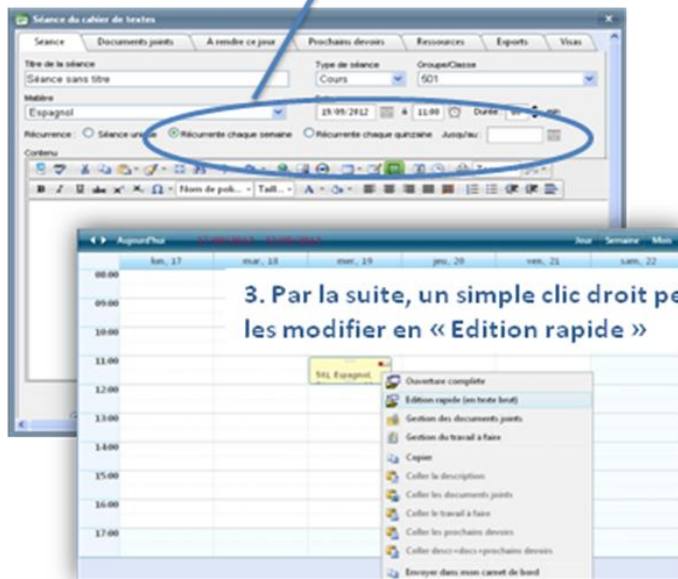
Séance du cahier de textes

Séance | Documents joints | A rendre ce jour | Prochains devoirs | Ressources | Exports | Visas

Titre de la séance
Séance sans titre
Type de séance
Cours
Groupe/Classe
5D1
Matière
Espagnol
19/09/2012 à 11:00 Durée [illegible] min
Récurrence : Séance unique Récurrente chaque semaine Récurrente chaque quinzaine Jusqu'au:
Contenu
Nom de pol... Tail...

Aujourd'hui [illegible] Jour Semaine Mois
lun. 17 | mar. 18 | mer. 19 | jeu. 20 | ven. 21 | sam. 22
08:00
09:00
10:00
11:00
12:00
13:00
14:00
15:00
16:00
17:00

3. Par la suite, un simple clic droit pe
les modifier en « Edition rapide »

5D1 Espagnol

Ouverture complète
Edition rapide (en texte brut)
Gestion des documents joints
Gestion du travail à faire
Copier
Coller la description
Coller les documents joints
Coller le travail à faire
Coller les prochains devoirs
Coller descr+docs+prochains devoirs
Envoyer dans mon carnet de bord